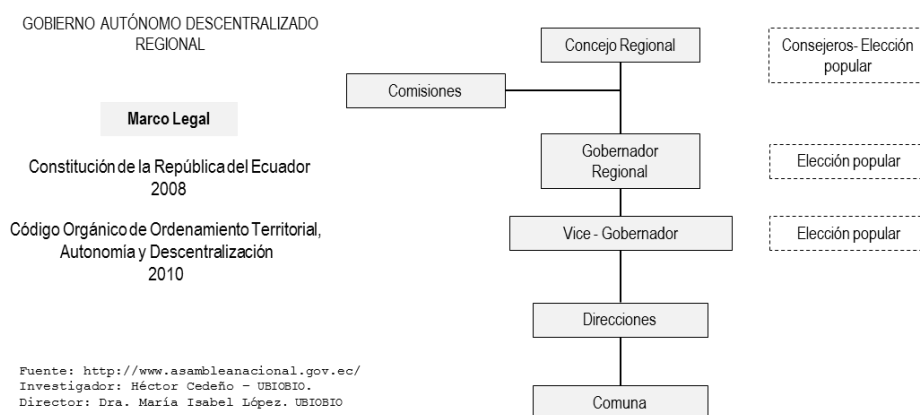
GOBIERNO AUTÓNOMO DESCENTRALIZADO REGIONAL

Marco Legal

Constitución de la República del Ecuador 2008

Código Orgánico de Ordenamiento Territorial, Autonomía y Descentralización 2010

Fuente: http://www.asambleanacional.gov.ec/
Investigador: Héctor Cedeño – UBIOBIO.
Director: Dra. María Isabel López. UBIOBIO

Concejo Regional

Consejeros- Elección popular

Comisiones

Gobernador Regional

Elección popular

Vice - Gobernador

Elección popular

Direcciones

Comuna